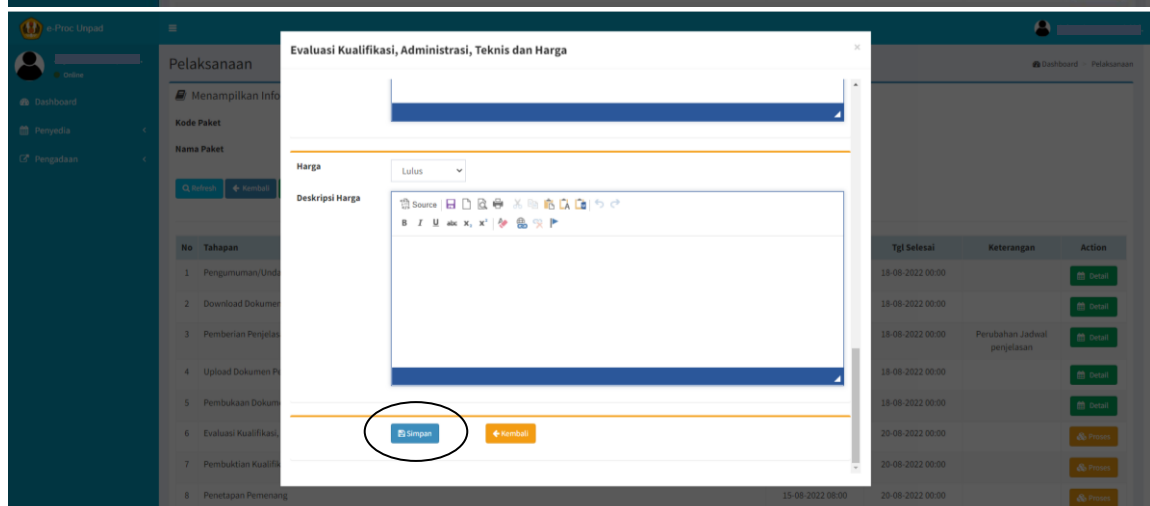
e-Proc Unpad

Online

Dashboard

Penyedia

Pengadaan

Pelaksanaan

Dashboard > Pelaksanaan

Menampilkan Info

Kode Paket

Nama Paket

Refresh

Kembali

| No | Tahapan | | Tgl Selesai | Keterangan | Action |
|---|---|---|---|---|---|
| 1 | Pengumuman/Unda | | 18-08-2022 00:00 | | Detail |
| 2 | Download Dokumen | | 18-08-2022 00:00 | | Detail |
| 3 | Pemberian Penjelas | | 18-08-2022 00:00 | Perubahan Jadwal penjelasan | Detail |
| 4 | Upload Dokumen Pe | | 18-08-2022 00:00 | | Detail |
| 5 | Pembukaan Dokum | | 18-08-2022 00:00 | | Detail |
| 6 | Evaluasi Kualifikasi, | | 20-08-2022 00:00 | | Proses |
| 7 | Pembuktian Kualifik | | 20-08-2022 00:00 | | Proses |
| 8 | Penetapan Pemenang | 15-08-2022 08:00 | 20-08-2022 00:00 | | Proses |

Evaluasi Kualifikasi, Administrasi, Teknis dan Harga

×

Harga

Lulus

Deskripsi Harga

Source

B I U abc x, x²

Simpan

Kembali